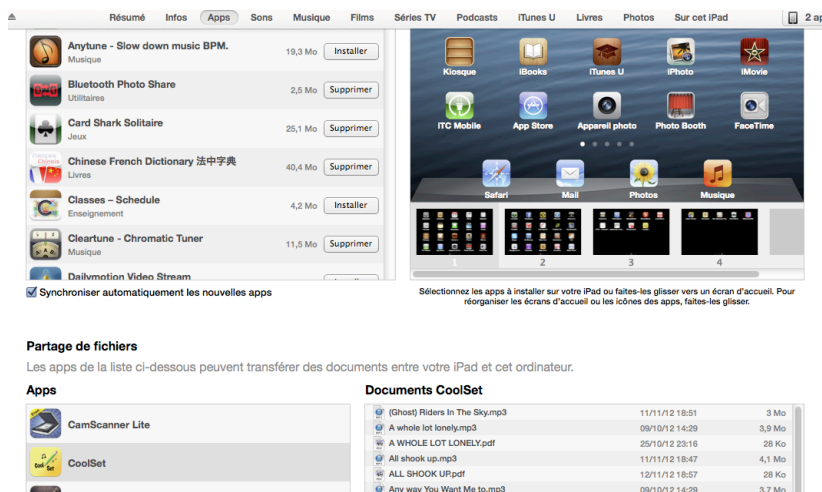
Résumé Infos Apps Sons Musique Films Séries TV Podcasts iTunes U Livres Photos Sur cet iPad 2 ap

Anytune - Slow down music BPM.
Musique
19,3 Mo Installer

Bluetooth Photo Share
Utilitaires
2,5 Mo Supprimer

Card Shark Solitaire
Jeux
25,1 Mo Supprimer

Chinese French Dictionary 法中字典
Livres
40,4 Mo Supprimer

Classes – Schedule
Enseignement
4,2 Mo Installer

Cleartune - Chromatic Tuner
Musique
11,5 Mo Supprimer

Dailymotion Video Stream

Kiosque iBooks iTunes U iPhoto iMovie
ITC Mobile App Store Appareil photo Photo Booth FaceTime
Safari Mail Photos Musique

1 2 3 4

Synchroniser automatiquement les nouvelles apps

Sélectionnez les apps à installer sur votre iPad ou faites-les glisser vers un écran d'accueil. Pour réorganiser les écrans d'accueil ou les icônes des apps, faites-les glisser.

Partage de fichiers
Les apps de la liste ci-dessous peuvent transférer des documents entre votre iPad et cet ordinateur.

Apps
CamScanner Lite
CoolSet

Documents CoolSet
| | | |
|---|---|---|
| (Ghost) Riders In The Sky.mp3 | 11/11/12 18:51 | 3 Mo |
| A whole lot lonely.mp3 | 09/10/12 14:29 | 3,9 Mo |
| A WHOLE LOT LONELY.pdf | 25/10/12 23:16 | 28 Ko |
| All shook up.mp3 | 11/11/12 18:47 | 4,1 Mo |
| ALL SHOOK UP.pdf | 12/11/12 18:57 | 28 Ko |
| Any way You Want Me to.mp3 | 09/10/12 14:29 | 3,7 Mo |